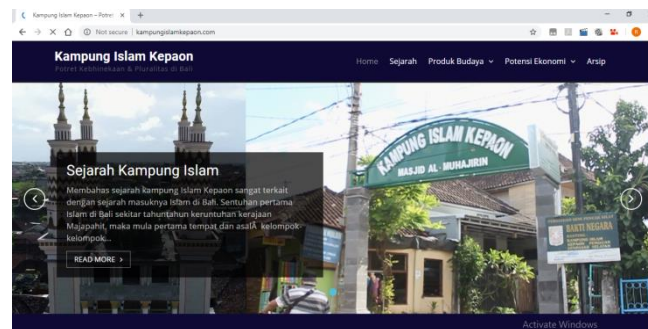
Kampung Islam Kepaon – Potret ×  +

Not secure | kampungislamkepaon.com

Kampung Islam Kepaon
Potret Kebhinekaan & Pluralitas di Bali

Home  Sejarah  Produk Budaya  Potensi Ekonomi  Arsip

Sejarah Kampung Islam

Membahas sejarah kampung Islam Kepaon sangat terkait dengan sejarah masuknya Islam di Bali. Sentuhan pertama Islam di Bali sekitar tahuntahun keruntuhan kerajaan Majapahit, maka mula pertama tempat dan asalÂ kelompok kelompok...

READ MORE ›

KAMPUNG ISLAM KEPAON
MASJID AL - MUHAJIRIN

BAKTI NEGARA

Activate Windows